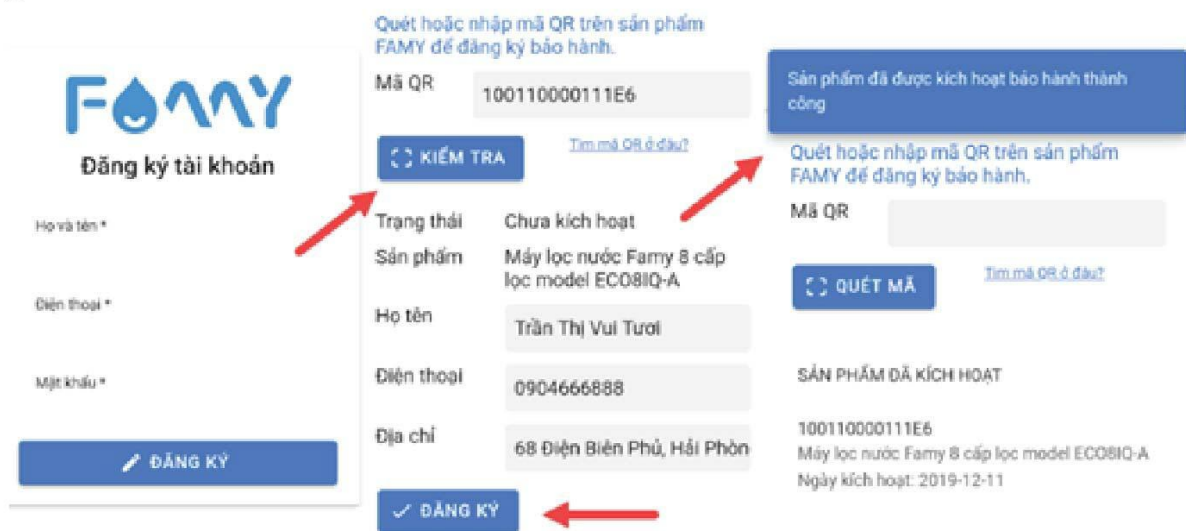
FAMY

Đăng ký tài khoản

Họ và tên *

Điện thoại *

Mật khẩu *

ĐĂNG KÝ

Quét hoặc nhập mã QR trên sản phẩm FAMY để đăng ký bảo hành.

Mã QR 100110000111E6

KIỂM TRA

Tìm mã QR ở đâu?

Trạng thái Chưa kích hoạt

Sản phẩm Máy lọc nước Famy 8 cấp lọc model ECO8IQ-A

Họ tên Trần Thị Vui Tươi

Điện thoại 0904666888

Địa chỉ 68 Điện Biên Phủ, Hải Phòn

ĐĂNG KÝ

Sản phẩm đã được kích hoạt bảo hành thành công

Quét hoặc nhập mã QR trên sản phẩm FAMY để đăng ký bảo hành.

Mã QR

QUÉT MÃ

Tìm mã QR ở đâu?

SẢN PHẨM ĐÃ KÍCH HOẠT

100110000111E6
Máy lọc nước Famy 8 cấp lọc model ECO8IQ-A
Ngày kích hoạt: 2019-12-11